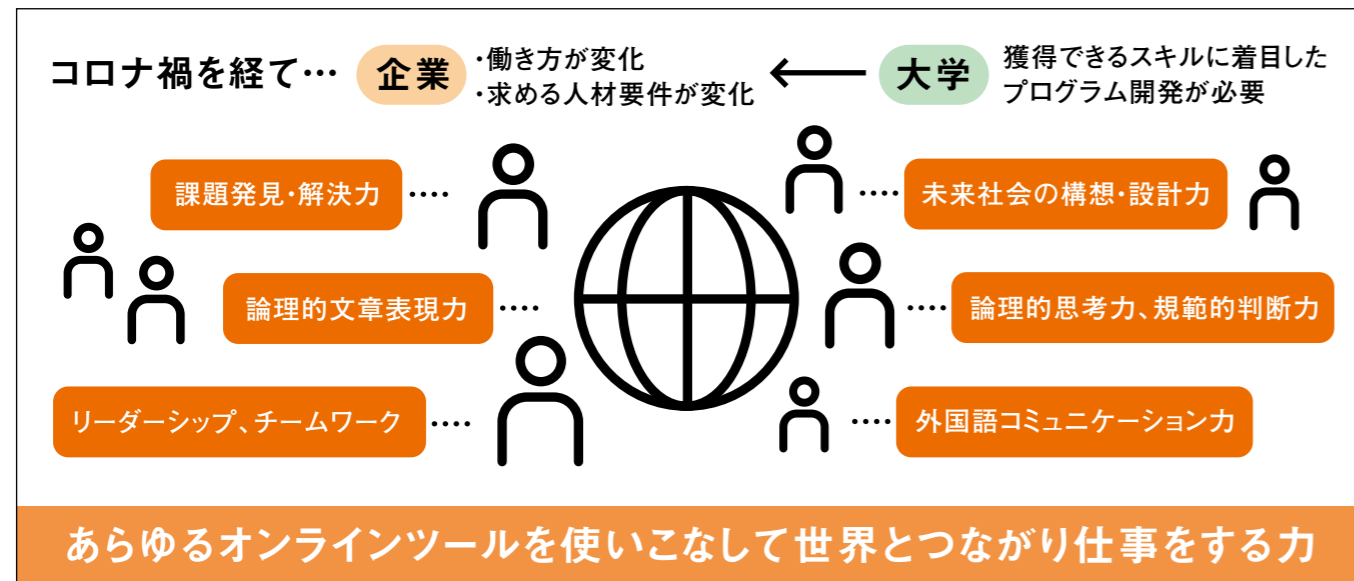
コロナ禍を経て…

企業

・働き方が変化
・求める人材要件が変化

大学

獲得できるスキルに着目したプログラム開発が必要

課題発見・解決力

論理的文章表現力

リーダーシップ、チームワーク

未来社会の構想・設計力

論理的思考力、規範的判断力

外国語コミュニケーション力

あらゆるオンラインツールを使いこなして世界とつながり仕事をする力